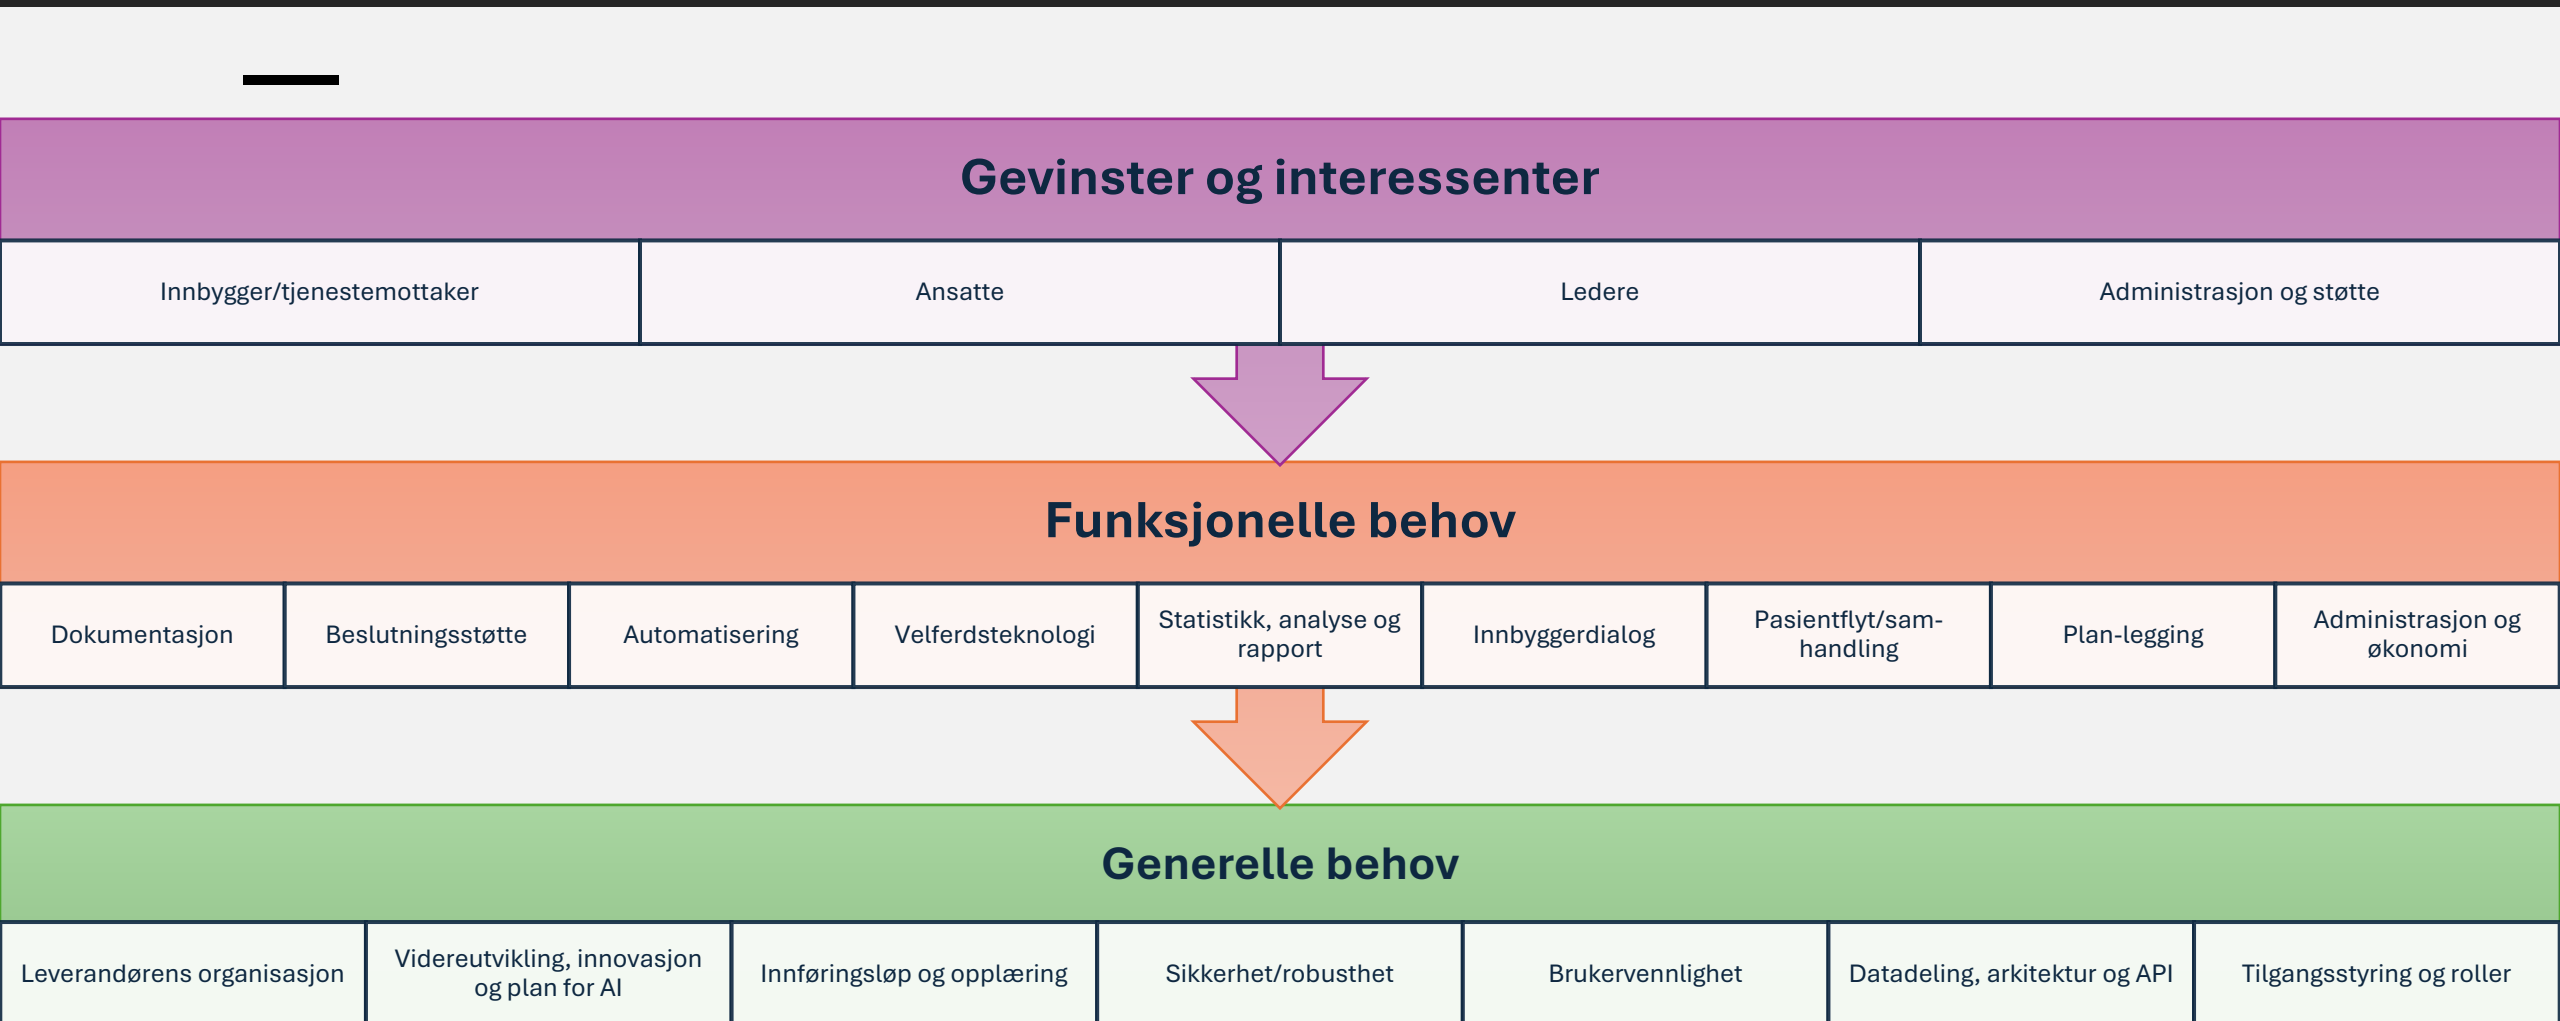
Gevinster og interessenter

| Innbygger/tjenestemottaker | Ansatte | Ledere | Administrasjon og støtte |
|---|---|---|---|

Funksjonelle behov

| Dokumentasjon | Beslutningsstøtte | Automatisering | Velferdsteknologi | Statistikk, analyse og rapport | Innbyggerdialog | Pasientflyt/sam-handling | Plan-legging | Administrasjon og økonomi |
|---|---|---|---|---|---|---|---|---|

Generelle behov

| Leverandørens organisasjon | Videreutvikling, innovasjon og plan for AI | Innføringsløp og opplæring | Sikkerhet/robusthet | Brukervennlighet | Datadeling, arkitektur og API | Tilgangsstyring og roller |
|---|---|---|---|---|---|---|